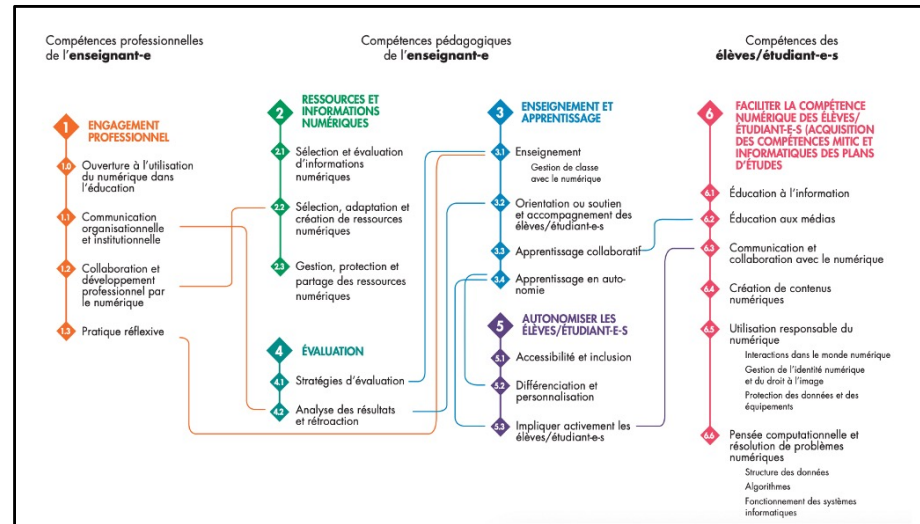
Compétences professionnelles de l'**enseignant-e**

Compétences pédagogiques de l'**enseignant-e**

Compétences des **élèves/étudiant-e-s**

1 ENGAGEMENT PROFESSIONNEL

1.0 Ouverture à l'utilisation du numérique dans l'éducation

1.1 Communication organisationnelle et institutionnelle

1.2 Collaboration et développement professionnel par le numérique

1.3 Pratique réflexive

2 RESSOURCES ET INFORMATIONS NUMÉRIQUES

2.1 Sélection et évaluation d'informations numériques

2.2 Sélection, adaptation et création de ressources numériques

2.3 Gestion, protection et partage des ressources numériques

4 ÉVALUATION

4.1 Stratégies d'évaluation

4.2 Analyse des résultats et rétroaction

3 ENSEIGNEMENT ET APPRENTISSAGE

3.1 Enseignement
Gestion de classe avec le numérique

3.2 Orientation ou soutien et accompagnement des élèves/étudiant-e-s

3.3 Apprentissage collaboratif

3.4 Apprentissage en autonomie

5 AUTONOMISER LES ÉLÈVES/ÉTUDIANT-E-S

5.1 Accessibilité et inclusion

5.2 Différenciation et personnalisation

5.3 Impliquer activement les élèves/étudiant-e-s

6 FACILITER LA COMPÉTENCE NUMÉRIQUE DES ÉLÈVES/ÉTUDIANT-E-S (ACQUISITION DES COMPÉTENCES MITIC ET INFORMATIQUES DES PLANS D'ÉTUDES

6.1 Éducation à l'information

6.2 Éducation aux médias

6.3 Communication et collaboration avec le numérique

6.4 Création de contenus numériques

6.5 Utilisation responsable du numérique
Interactions dans le monde numérique
Gestion de l'identité numérique et du droit à l'image
Protection des données et des équipements

6.6 Pensée computationnelle et résolution de problèmes numériques
Structure des données
Algorithmes
Fonctionnement des systèmes informatiques